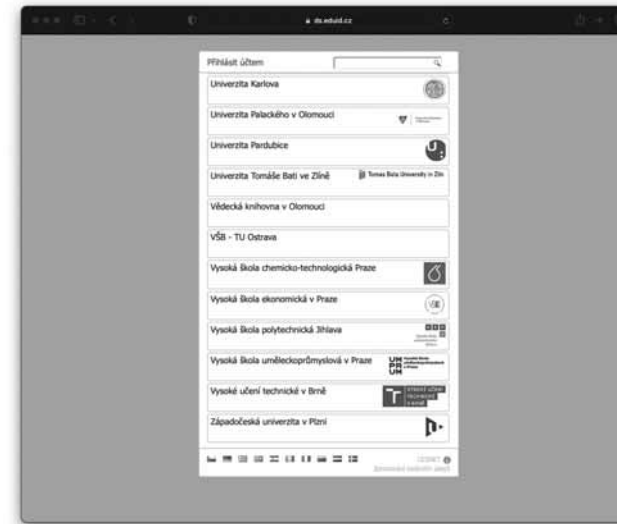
ds.eduid.cz

Přihlásit účtem

Univerzita Karlova

Univerzita Palackého v Olomouci

Univerzita Pardubice

Univerzita Tomáše Bati ve Zlíně

Tomas Bata University in Zlín

Vědecká knihovna v Olomouci

VŠB - TU Ostrava

Vysoká škola chemicko-technologická Praze

Vysoká škola ekonomická v Praze

Vysoká škola polytechnická Jihlava

Vysoká škola uměleckoprůmyslová v Praze

UM PR UM

Vysoké učení technické v Brně

VYSOKÉ UČENÍ TECHNICKÉ V BRNĚ

Západočeská univerzita v Plzni

CESNET

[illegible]